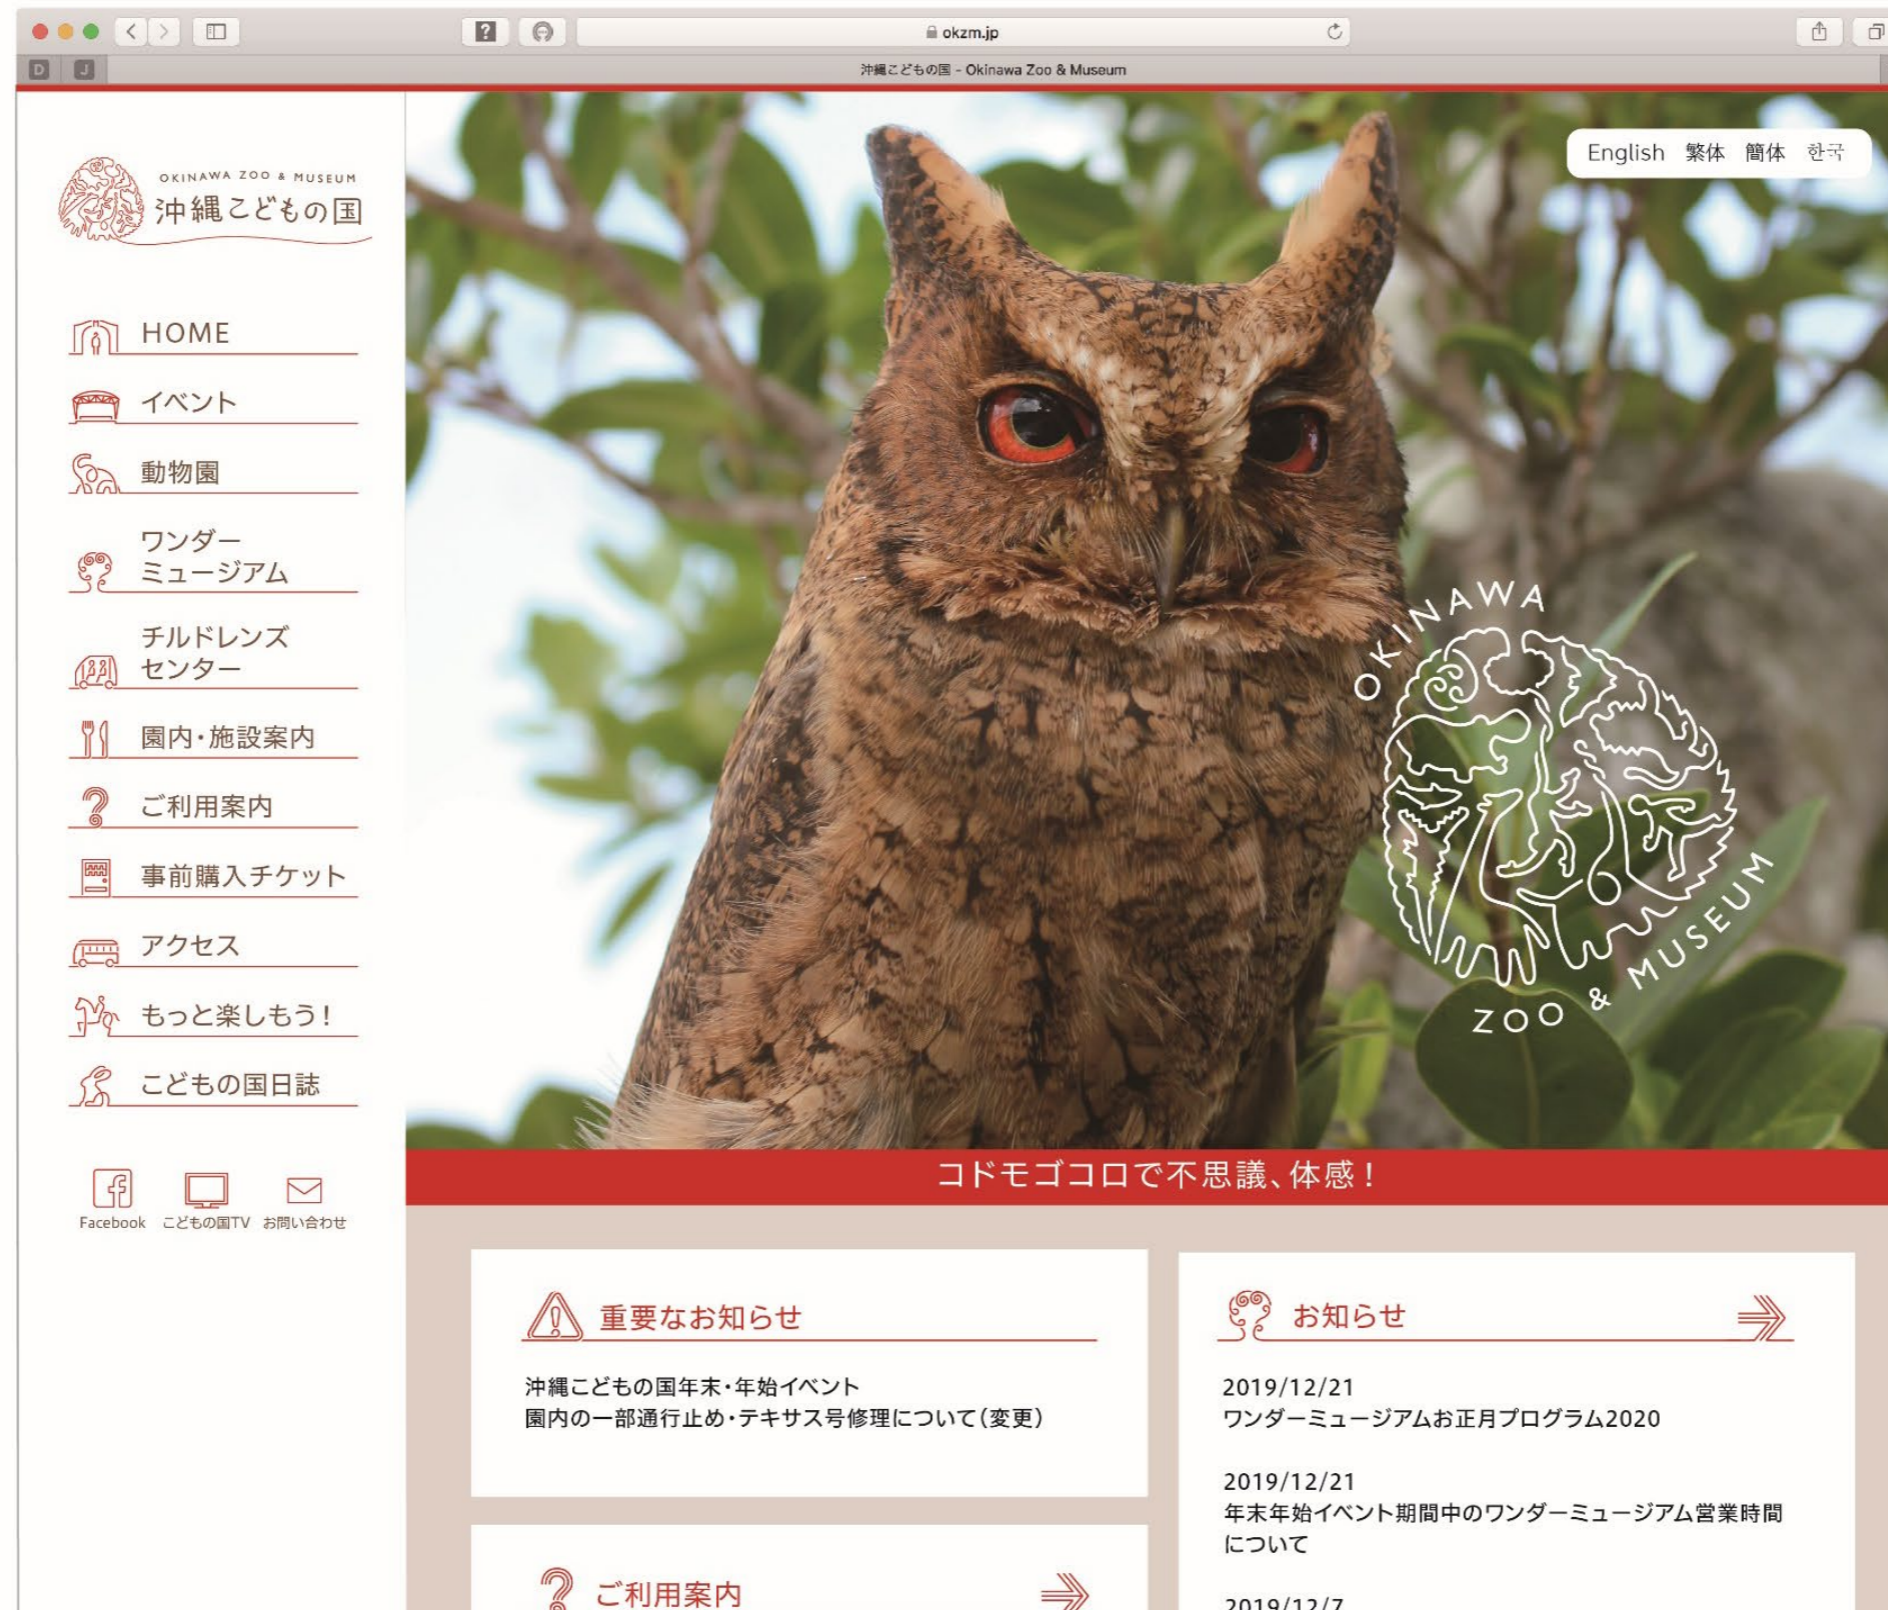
okzm.jp

沖縄こどもの国 - Okinawa Zoo & Museum

OKINAWA ZOO & MUSEUM
沖縄こどもの国

English 繁体 簡体 한국

HOME
イベント
動物園
ワンダーミュージアム
チルドレンズセンター
園内・施設案内
ご利用案内
事前購入チケット
アクセス
もっと楽しもう！
こどもの国日誌

Facebook こどもの国TV お問い合わせ

OKINAWA ZOO & MUSEUM

コドモゴコロで不思議、体感！

重要なお知らせ

沖縄こどもの国年末・年始イベント
園内の一部通行止め・テキサス号修理について（変更）

お知らせ

2019/12/21
ワンダーミュージアムお正月プログラム2020

2019/12/21
年末年始イベント期間中のワンダーミュージアム営業時間について

2019/12/7

ご利用案内